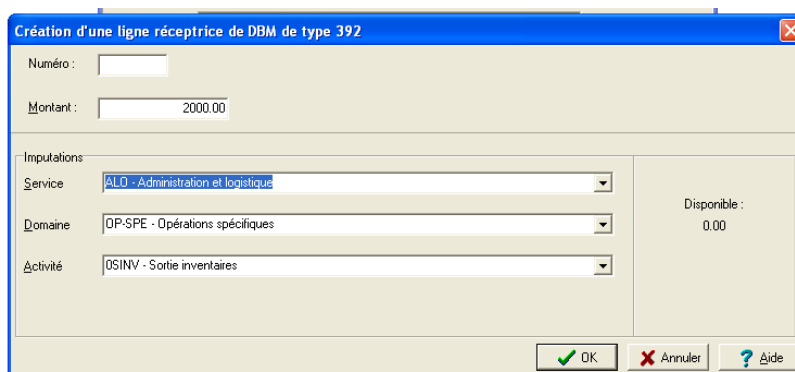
Création d'une ligne réceptrice de DBM de type 392

Numéro :

Montant : 2000.00

Imputations

Service ALO - Administration et logistique

Domaine OP-SPE - Opérations spécifiques

Activité OSINV - Sortie inventaires

Disponible :
0.00

OK Annuler Aide